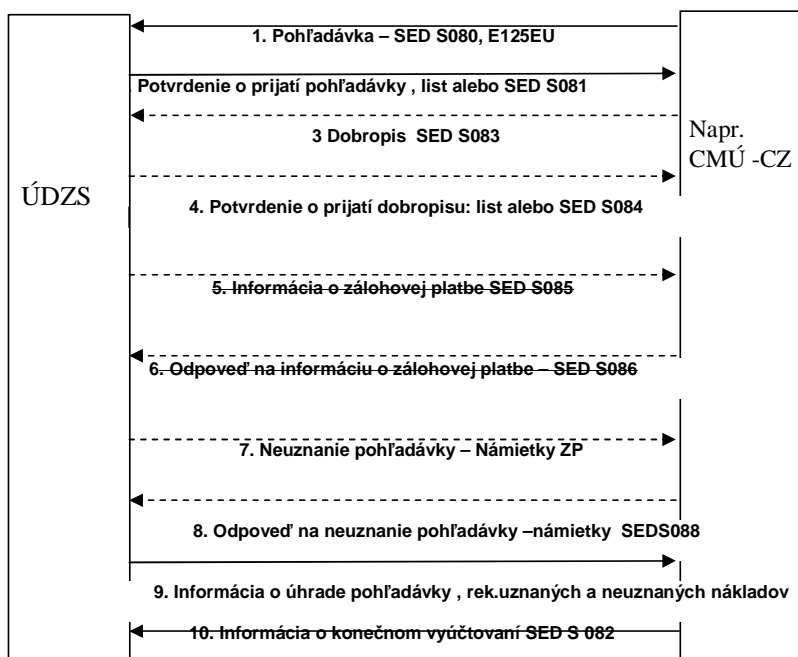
1. Pohľadávka – SED S080, E125EU

Potvrdenie o prijatí pohľadávky , list alebo SED S081

3 Dobropis SED S083

Napr. CMÚ -CZ

ÚDZS

4. Potvrdenie o prijatí dobropisu: list alebo SED S084

5. Informácia o zálohovej platbe SED S085

6. Odpoveď na informáciu o zálohovej platbe – SED S086

7. Neuznanie pohľadávky – Námietky ZP

8. Odpoveď na neuznanie pohľadávky –námietky SEDS088

9. Informácia o úhrade pohľadávky , rek.uznaných a neuznaných nákladov

10. Informácia o konečnom vyúčtovaní SED S 082